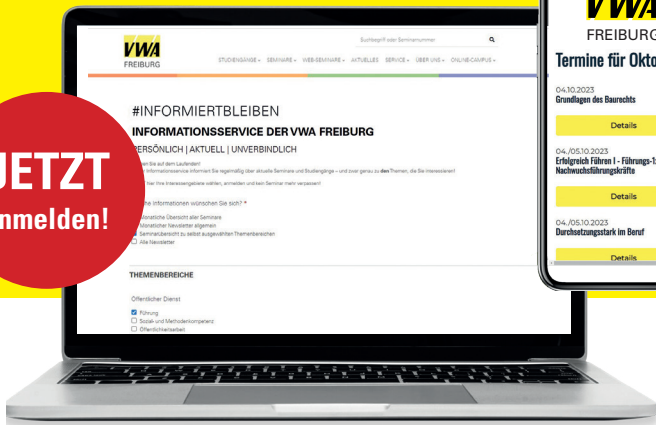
JETZT
anmelden!

VWA
FREIBURG

Suchbegriff oder Seminarnummer

STUDIENGÄNGE SEMINARE WEB-SEMINARE AKTUELLES SERVICE ÜBER UNS ONLINE-CAMPUS

#INFORMIERTBLEIBEN

INFORMATIONSSERVICE DER VWA FREIBURG

PERSÖNLICH | AKTUELL | UNVERBINDLICH

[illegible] Sie auf dem Laufenden!
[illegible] Informationsservice informiert Sie regelmäßig über aktuelle Seminare und Studiengänge – und zwar genau zu den Themen, die Sie interessieren!
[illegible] hier Ihre Interessengebiete wählen, anmelden und kein Seminar mehr verpassen!

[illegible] Informationen wünschen Sie sich? *

Monatliche Übersicht aller Seminare
Monatlicher Newsletter allgemein
Seminarübersicht zu selbst ausgewählten Themenbereichen
Alle Newsletter

THEMENBEREICHE

Öffentlicher Dienst

Führung
Sozial- und Methodenkompetenz
Öffentlichkeitsarbeit

VWA
FREIBURG
Termine für Okto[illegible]

04.10.2023
Grundlagen des Baurechts
Details

04./05.10.2023
Erfolgreich Führen I - Führungs-1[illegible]
Nachwuchsführungskräfte
Details

04./05.10.2023
Durchsetzungsstark im Beruf
Details